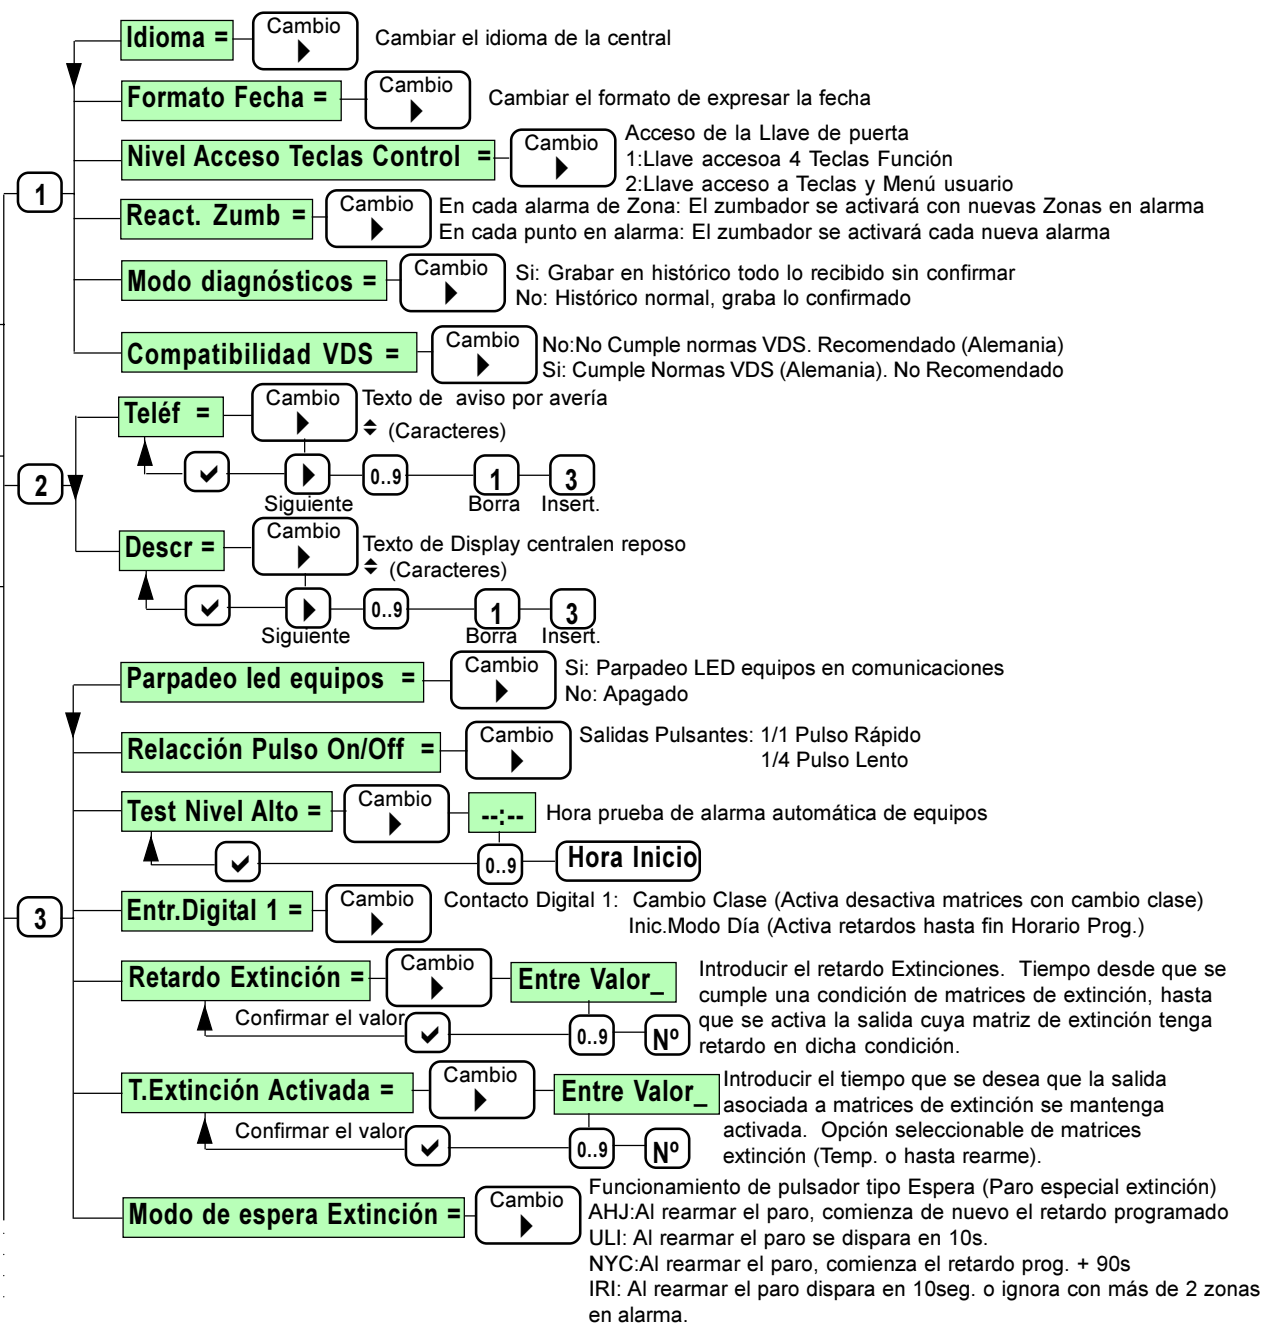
1

Idioma = Cambio Cambiar el idioma de la central

Formato Fecha = Cambio Cambiar el formato de expresar la fecha

Nivel Acceso Teclas Control = Cambio Acceso de la Llave de puerta
1:Llave accesoa 4 Teclas Función
2:Llave acceso a Teclas y Menú usuario

React. Zumb = Cambio En cada alarma de Zona: El zumbador se activará con nuevas Zonas en alarma
En cada punto en alarma: El zumbador se activará cada nueva alarma

Modo diagnósticos = Cambio Si: Grabar en histórico todo lo recibido sin confirmar
No: Histórico normal, graba lo confirmado

Compatibilidad VDS = Cambio No:No Cumple normas VDS. Recomendado (Alemania)
Si: Cumple Normas VDS (Alemania). No Recomendado

2

Teléf = Cambio Texto de aviso por avería
(Caracteres)
Siguiente 0..9 1 Borra 3 Insert.

Descr = Cambio Texto de Display centralen reposo
(Caracteres)
Siguiente 0..9 1 Borra 3 Insert.

3

Parpadeo led equipos = Cambio Si: Parpadeo LED equipos en comunicaciones
No: Apagado

Relacción Pulso On/Off = Cambio Salidas Pulsantes: 1/1 Pulso Rápido
1/4 Pulso Lento

Test Nivel Alto = Cambio --:-- Hora prueba de alarma automática de equipos
0..9 Hora Inicio

Entr.Digital 1 = Cambio Contacto Digital 1: Cambio Clase (Activa desactiva matrices con cambio clase)
Inic.Modo Día (Activa retardos hasta fin Horario Prog.)

Retardo Extinción = Cambio Entre Valor_ Introducir el retardo Extinciones. Tiempo desde que se cumple una condición de matrices de extinción, hasta que se activa la salida cuya matriz de extinción tenga retardo en dicha condición.
Confirmar el valor 0..9 Nº

T.Extinción Activada = Cambio Entre Valor_ Introducir el tiempo que se desea que la salida asociada a matrices de extinción se mantenga activada. Opción seleccionable de matrices extinción (Temp. o hasta rearme).
Confirmar el valor 0..9 Nº

Modo de espera Extinción = Cambio Funcionamiento de pulsador tipo Espera (Paro especial extinción)
AHJ:Al rearmar el paro, comienza de nuevo el retardo programado
ULI: Al rearmar el paro se dispara en 10s.
NYC:Al rearmar el paro, comienza el retardo prog. + 90s
IRI: Al rearmar el paro dispara en 10seg. o ignora con más de 2 zonas en alarma.